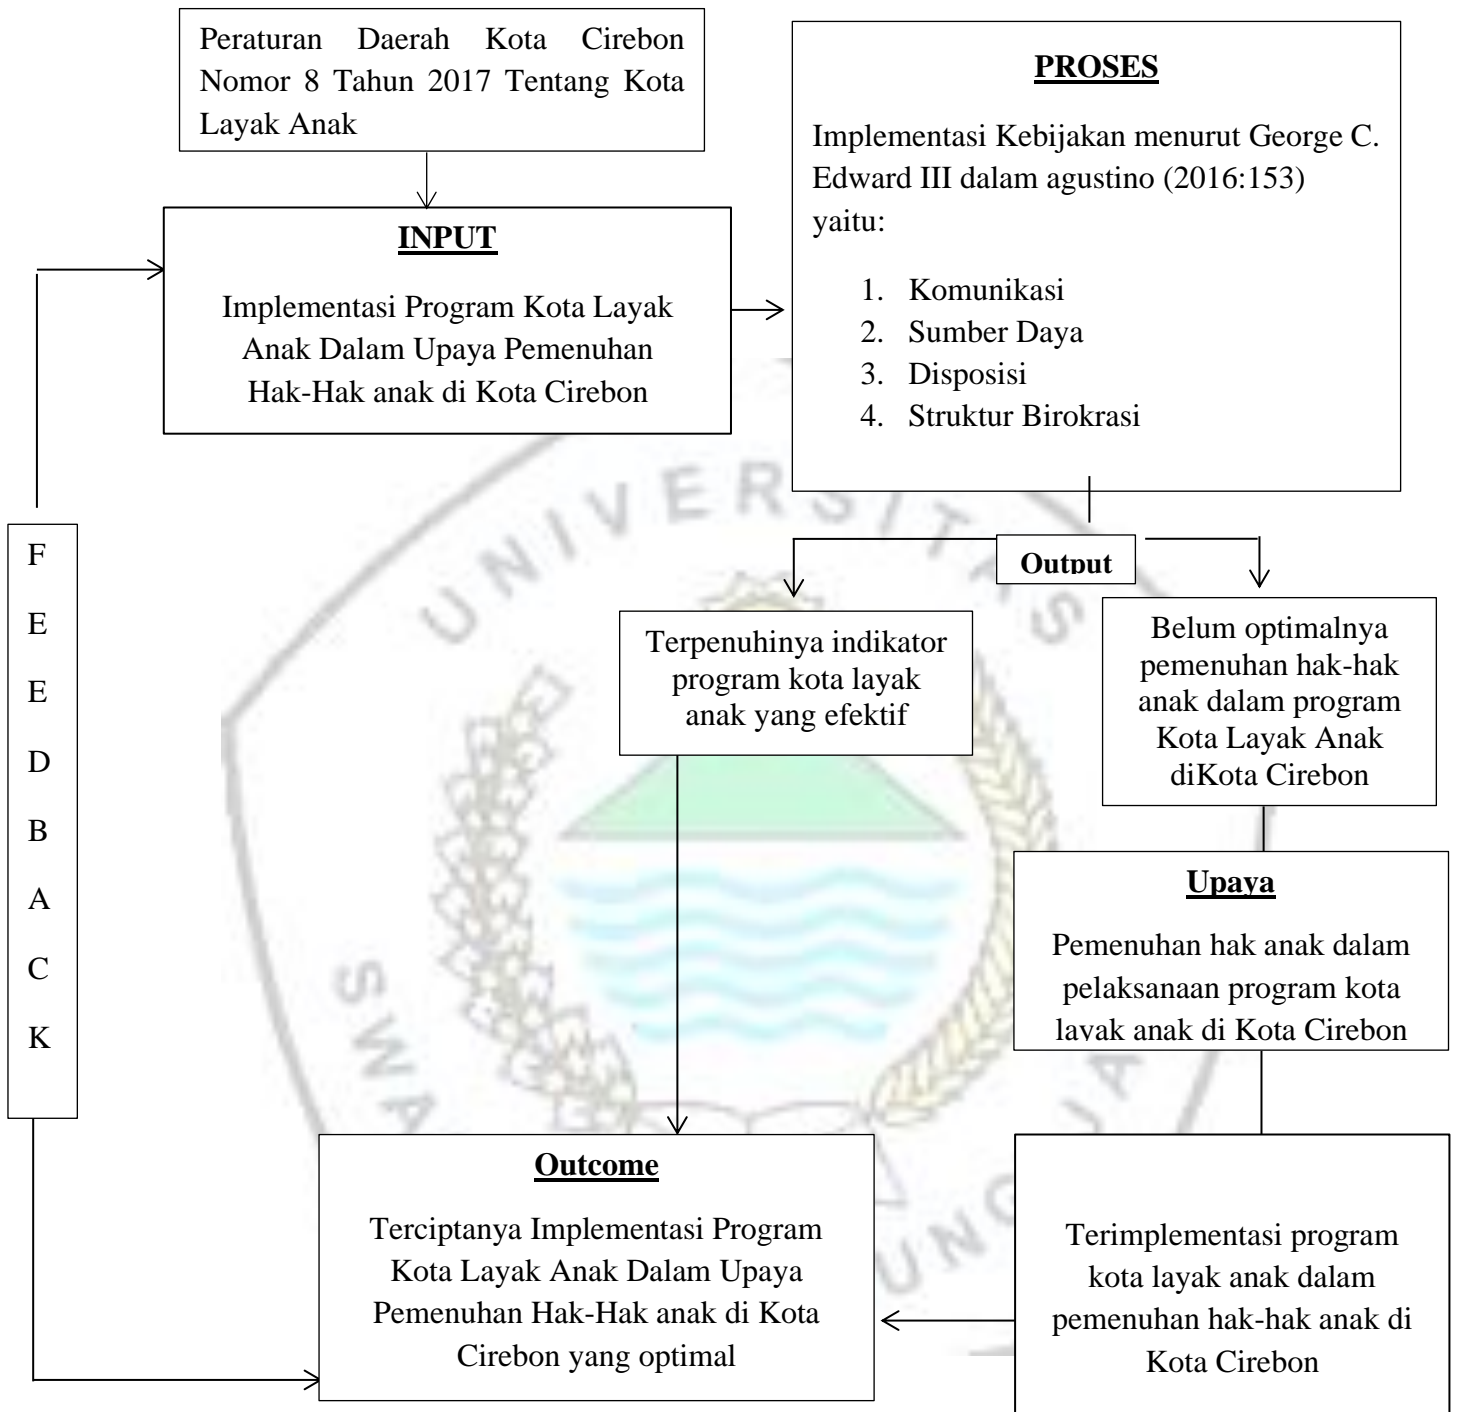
Peraturan Daerah Kota Cirebon Nomor 8 Tahun 2017 Tentang Kota Layak Anak

INPUT

Implementasi Program Kota Layak Anak Dalam Upaya Pemenuhan Hak-Hak anak di Kota Cirebon

PROSES

Implementasi Kebijakan menurut George C. Edward III dalam agustino (2016:153) yaitu:

1. Komunikasi
2. Sumber Daya
3. Disposisi
4. Struktur Birokrasi

Output

Terpenuhinya indikator program kota layak anak yang efektif

Belum optimalnya pemenuhan hak-hak anak dalam program Kota Layak Anak diKota Cirebon

Upaya

Pemenuhan hak anak dalam pelaksanaan program kota layak anak di Kota Cirebon

F E E D B A C K

Outcome

Terciptanya Implementasi Program Kota Layak Anak Dalam Upaya Pemenuhan Hak-Hak anak di Kota Cirebon yang optimal

Terimplementasi program kota layak anak dalam pemenuhan hak-hak anak di Kota Cirebon